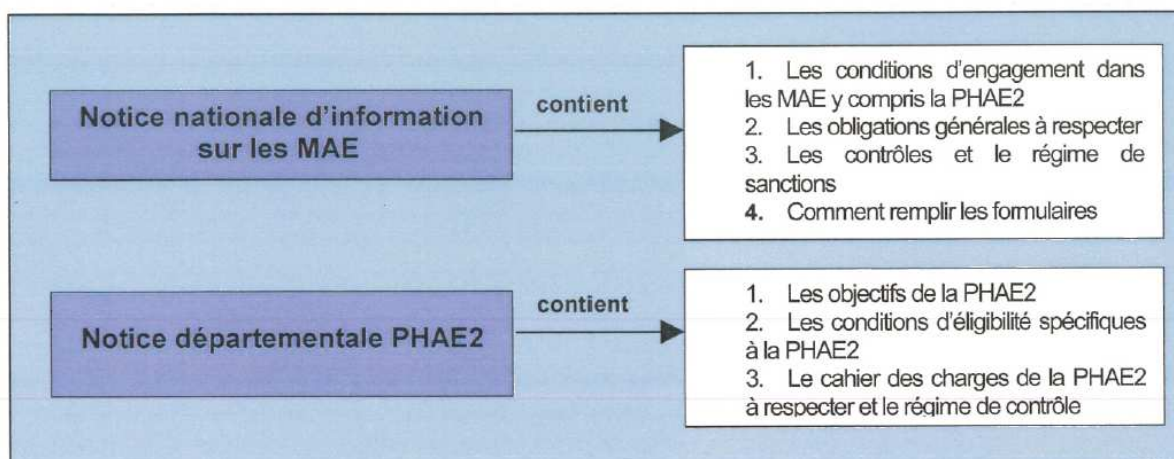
Notice nationale d'information sur les MAE

contient

1. Les conditions d'engagement dans les MAE y compris la PHAE2
2. Les obligations générales à respecter
3. Les contrôles et le régime de sanctions
4. Comment remplir les formulaires

Notice départementale PHAE2

contient

1. Les objectifs de la PHAE2
2. Les conditions d'éligibilité spécifiques à la PHAE2
3. Le cahier des charges de la PHAE2 à respecter et le régime de contrôle